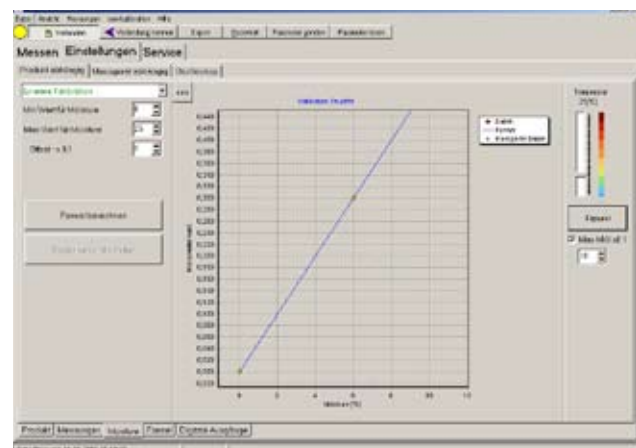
Datei Ansicht Messungen Verbindungen Hilfe

Verbinden | Verbindung trennen | Export | Drucken | Parameter senden | Parameter lesen

Messen Einstellungen Service

Produkt abhängig | Messgeräte abhängig | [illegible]

Lineare Kalibration

Min Wert für Moisture

Max Wert für Moisture

Offset + 0.1

Parameter berechnen

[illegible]

Kalibrierte Kurve

0.440
0.420
0.400
0.380
0.360
0.340
0.320
0.300
0.280
0.260
0.240
0.220
0.200
0.180
0.160
0.140
0.120
0.100
0.080
0.060
0.040
0.020
0.000

0 2 4 6 8 10 12

Moisture [%]

Temperatur
25[°C]

Export

Max NIO of 1

Produkt | Messungen | Moisture | Formel | Digitale Ausgänge